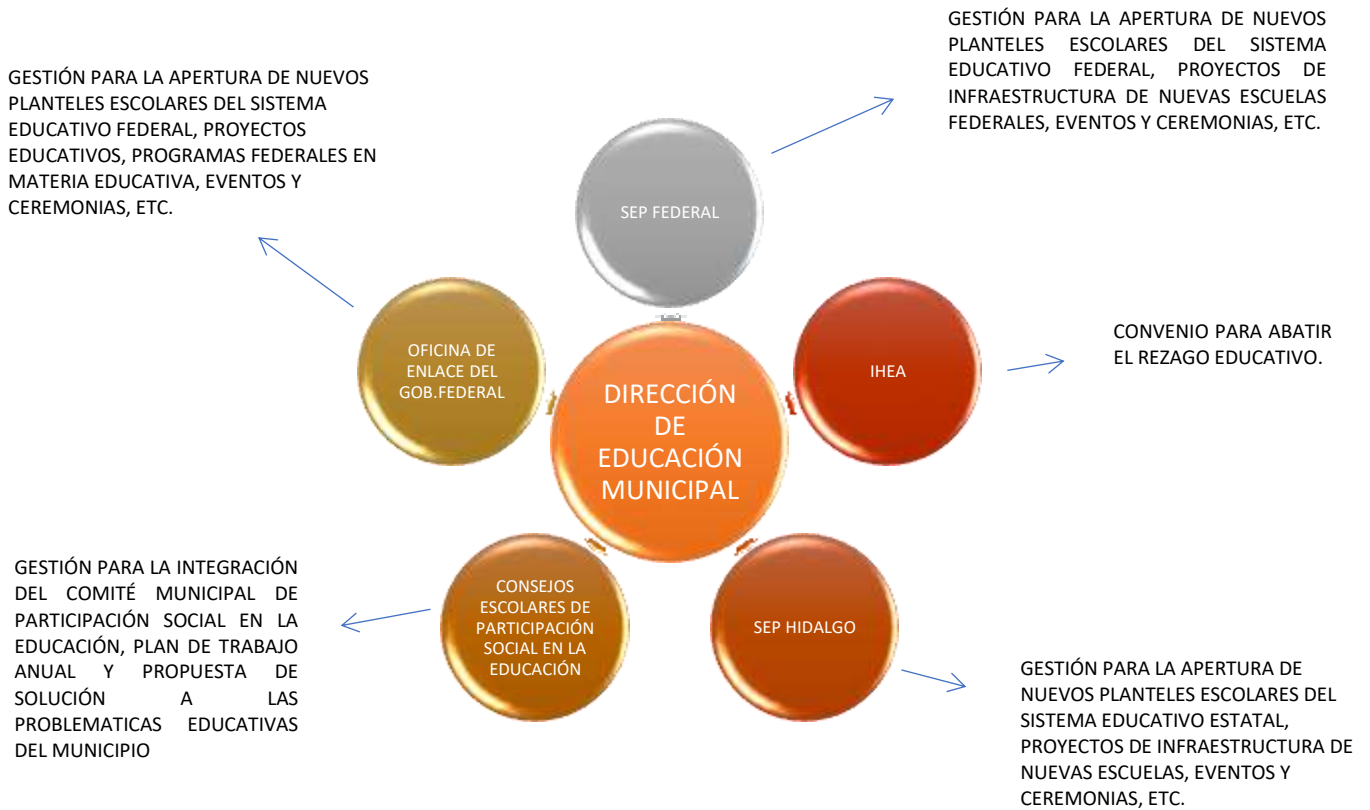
GESTIÓN PARA LA APERTURA DE NUEVOS PLANTELES ESCOLARES DEL SISTEMA EDUCATIVO FEDERAL, PROYECTOS DE INFRAESTRUCTURA DE NUEVAS ESCUELAS FEDERALES, EVENTOS Y CEREMONIAS, ETC.

GESTIÓN PARA LA APERTURA DE NUEVOS PLANTELES ESCOLARES DEL SISTEMA EDUCATIVO FEDERAL, PROYECTOS EDUCATIVOS, PROGRAMAS FEDERALES EN MATERIA EDUCATIVA, EVENTOS Y CEREMONIAS, ETC.

SEP FEDERAL

OFICINA DE ENLACE DEL GOB.FEDERAL

IHEA

CONVENIO PARA ABATIR EL REZAGO EDUCATIVO.

DIRECCIÓN DE EDUCACIÓN MUNICIPAL

GESTIÓN PARA LA INTEGRACIÓN DEL COMITÉ MUNICIPAL DE PARTICIPACIÓN SOCIAL EN LA EDUCACIÓN, PLAN DE TRABAJO ANUAL Y PROPUESTA DE SOLUCIÓN A LAS PROBLEMATICAS EDUCATIVAS DEL MUNICIPIO

CONSEJOS ESCOLARES DE PARTICIPACIÓN SOCIAL EN LA EDUCACIÓN

SEP HIDALGO

GESTIÓN PARA LA APERTURA DE NUEVOS PLANTELES ESCOLARES DEL SISTEMA EDUCATIVO ESTATAL, PROYECTOS DE INFRAESTRUCTURA DE NUEVAS ESCUELAS, EVENTOS Y CEREMONIAS, ETC.